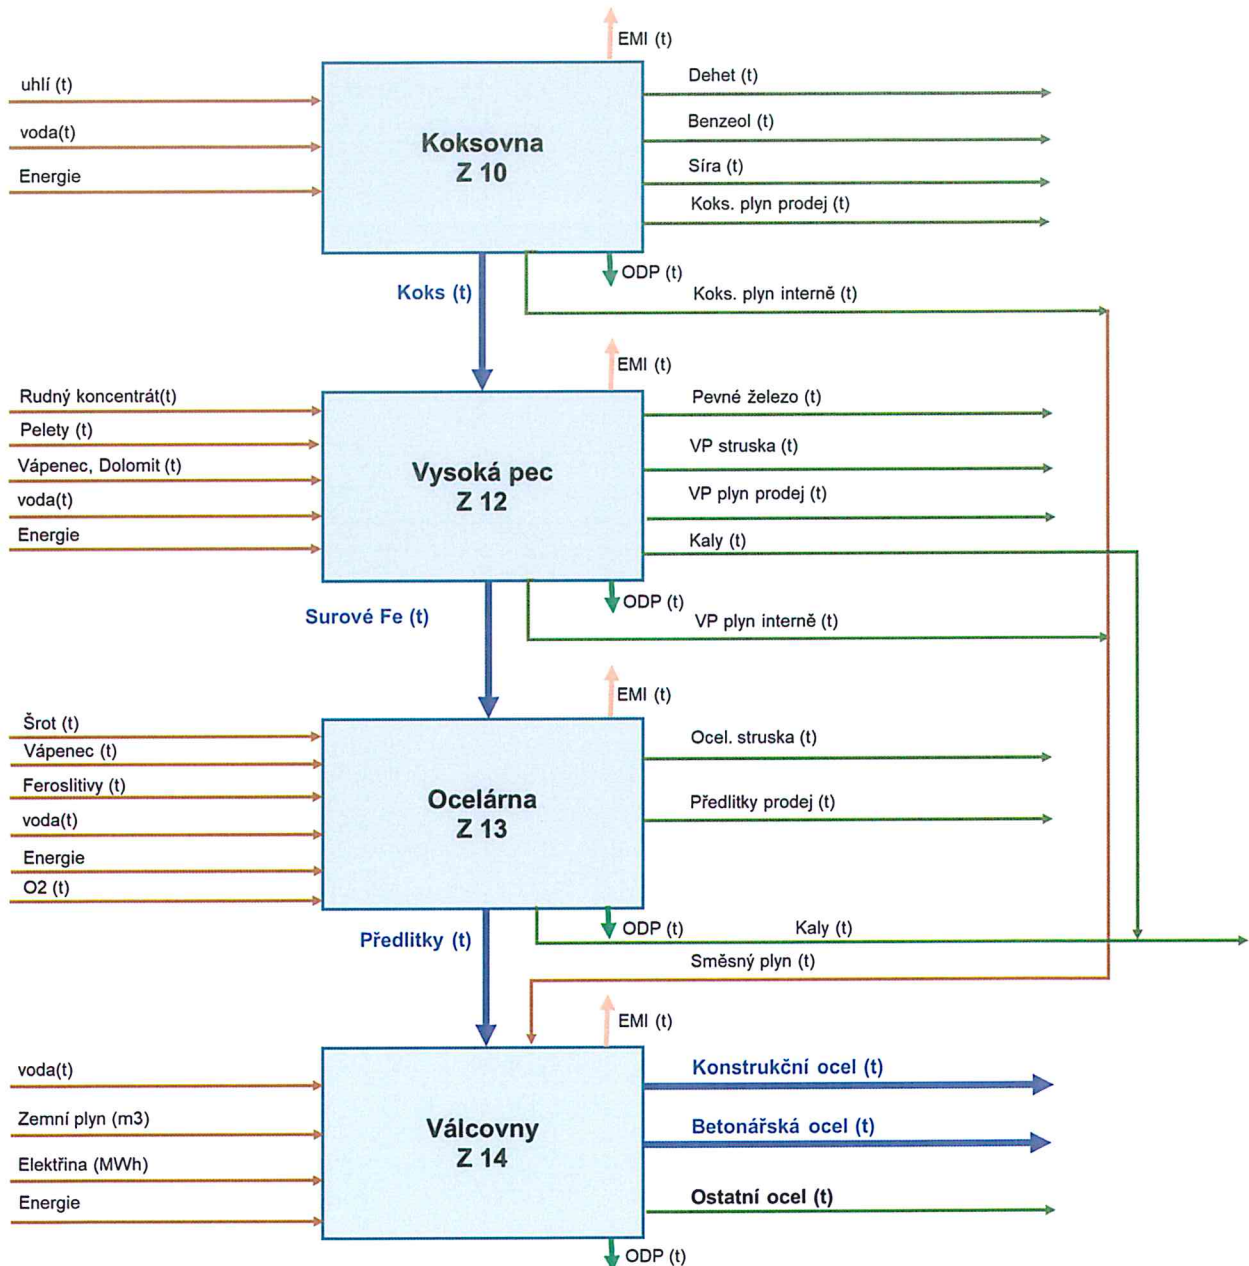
EMI (t)

uhlí (t)

voda(t)

Energie

Koksovna
Z 10

Dehet (t)

Benzeol (t)

Síra (t)

Koks. plyn prodej (t)

ODP (t)

Koks (t)

Koks. plyn interně (t)

EMI (t)

Rudný koncentrát(t)

Pelety (t)

Vápenec, Dolomit (t)

voda(t)

Energie

Vysoká pec
Z 12

Pevné železo (t)

VP struska (t)

VP plyn prodej (t)

Kaly (t)

ODP (t)

Surové Fe (t)

VP plyn interně (t)

EMI (t)

Šrot (t)

Vápenec (t)

Feroslitivy (t)

voda(t)

Energie

O2 (t)

Ocelárna
Z 13

Ocel. struska (t)

Předlitky prodej (t)

ODP (t)

Kaly (t)

Předlitky (t)

Směsný plyn (t)

EMI (t)

voda(t)

Zemní plyn (m3)

Elektřina (MWh)

Energie

Válcovny
Z 14

Konstrukční ocel (t)

Betonářská ocel (t)

Ostatní ocel (t)

ODP (t)